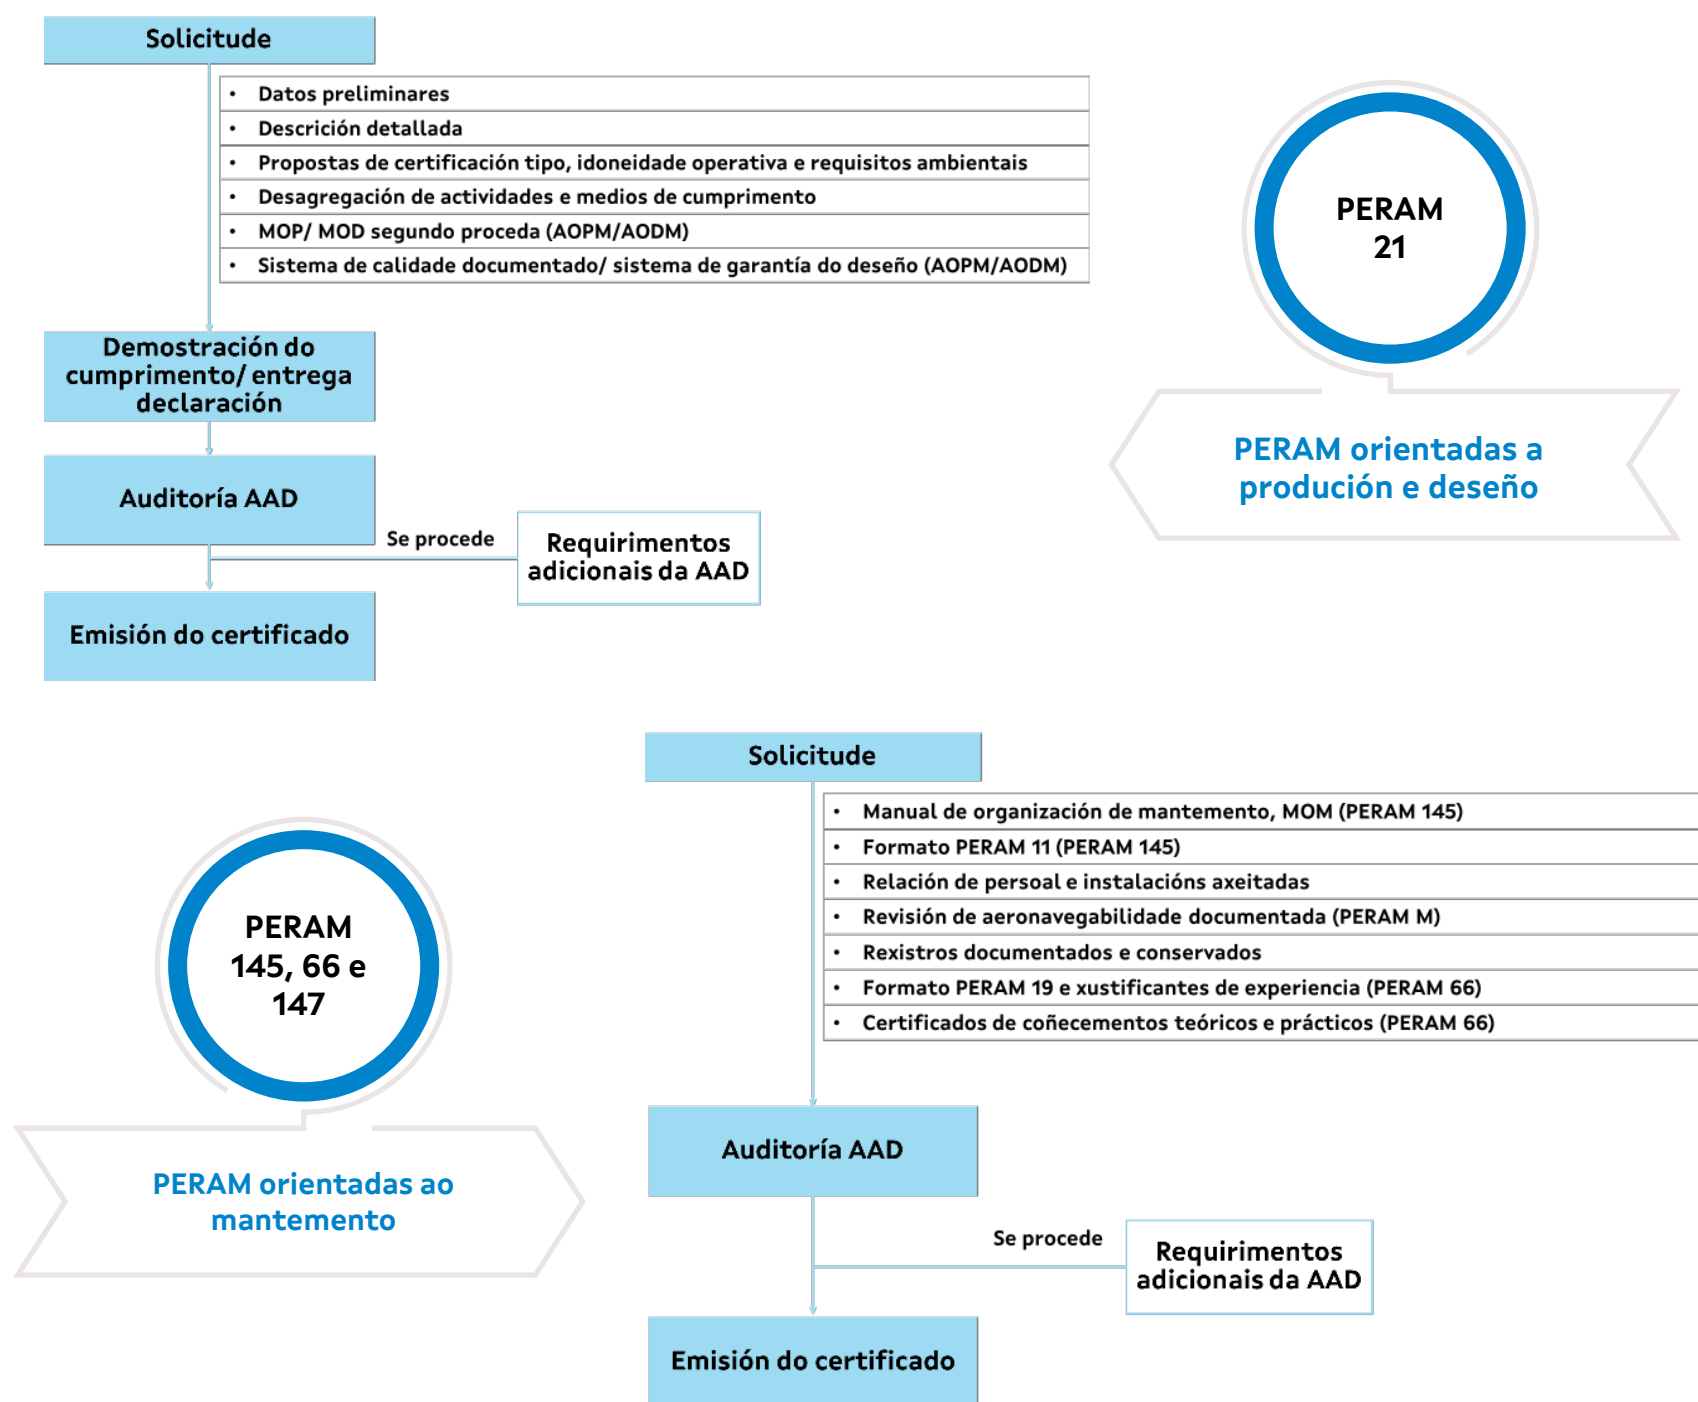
Solicitude

- Datos preliminares
- Descrición detallada
- Propostas de certificación tipo, idoneidade operativa e requisitos ambientais
- Desagregación de actividades e medios de cumprimento
- MOP/ MOD segundo proceda (AOPM/AODM)
- Sistema de calidade documentado/ sistema de garantía do deseño (AOPM/AODM)

Demostración do cumprimento/ entrega declaración

Auditoría AAD

Se procede

Requirimentos adicionais da AAD

Emisión do certificado

PERAM 21

PERAM orientadas a produción e deseño

Solicitude

- Manual de organización de mantemento, MOM (PERAM 145)
- Formato PERAM 11 (PERAM 145)
- Relación de persoal e instalacións axeitadas
- Revisión de aeronavegabilidade documentada (PERAM M)
- Rexistros documentados e conservados
- Formato PERAM 19 e xustificantes de experiencia (PERAM 66)
- Certificados de coñecementos teóricos e prácticos (PERAM 66)

PERAM 145, 66 e 147

PERAM orientadas ao mantemento

Auditoría AAD

Se procede

Requirimentos adicionais da AAD

Emisión do certificado